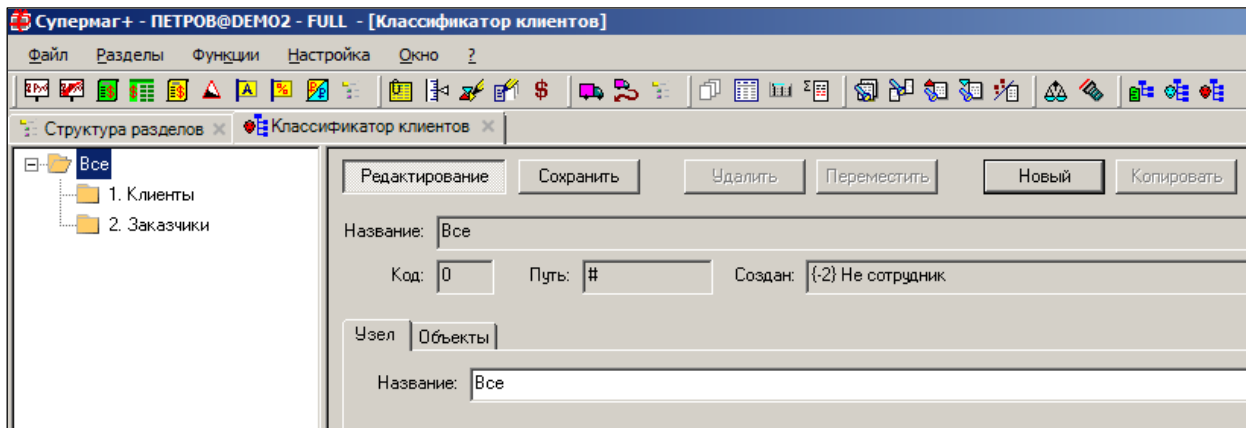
Супермаг+ - ПЕТРОВ@DEMO2 - FULL - [Классификатор клиентов]

Файл Разделы Функции Настройка Окно ?

$

Структура разделов Классификатор клиентов

Все
1. Клиенты
2. Заказчики

Редактирование Сохранить Удалить Переместить Новый Копировать

Название: Все

Код: 0 Путь: # Создан: {-2} Не сотрудник

Узел Объекты

Название: Все